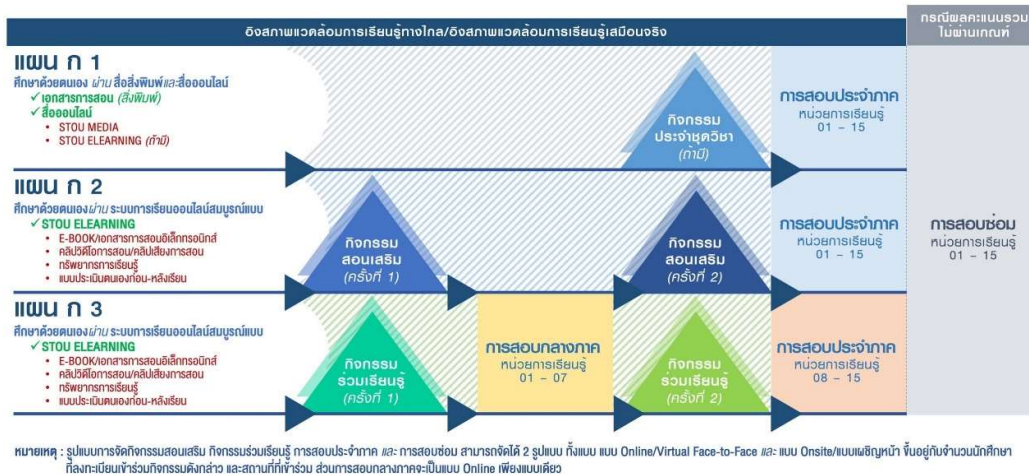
อิงสภาพแวดล้อมการเรียนรู้ทางไกล/อิงสภาพแวดล้อมการเรียนรู้เสมือนจริง

กรณีผลคะแนนรวมไม่ผ่านเกณฑ์

แผน ก 1
ศึกษาด้วยตนเอง ผ่าน สื่อสิ่งพิมพ์และสื่อออนไลน์
✓ เอกสารการสอน (สิ่งพิมพ์)
✓ สื่อออนไลน์
• STOU MEDIA
• STOU ELEARNING (ถ้ามี)

กิจกรรม ประจำชุดวิชา (ถ้ามี)

การสอบประจำภาค หน่วยการเรียนรู้ 01 – 15

แผน ก 2
ศึกษาด้วยตนเองผ่าน ระบบการเรียนออนไลน์สมบูรณ์แบบ
✓ STOU ELEARNING
• E-BOOK/เอกสารการสอนอิเล็กทรอนิกส์
• คลิปวิดีโอการสอน/คลิปเสียงการสอน
• ทรัพยากรการเรียนรู้
• แบบประเมินตนเองก่อน-หลังเรียน

กิจกรรม สอนเสริม (ครั้งที่ 1)

กิจกรรม สอนเสริม (ครั้งที่ 2)

การสอบประจำภาค หน่วยการเรียนรู้ 01 – 15

การสอบซ่อม หน่วยการเรียนรู้ 01 – 15

แผน ก 3
ศึกษาด้วยตนเองผ่าน ระบบการเรียนออนไลน์สมบูรณ์แบบ
✓ STOU ELEARNING
• E-BOOK/เอกสารการสอนอิเล็กทรอนิกส์
• คลิปวิดีโอการสอน/คลิปเสียงการสอน
• ทรัพยากรการเรียนรู้
• แบบประเมินตนเองก่อน-หลังเรียน

กิจกรรม ร่วมเรียนรู้ (ครั้งที่ 1)

การสอบกลางภาค หน่วยการเรียนรู้ 01 – 07

กิจกรรม ร่วมเรียนรู้ (ครั้งที่ 2)

การสอบประจำภาค หน่วยการเรียนรู้ 08 – 15

หมายเหตุ : รูปแบบการจัดกิจกรรมสอนเสริม กิจกรรมร่วมเรียนรู้ การสอบประจำภาค และ การสอบซ่อม สามารถจัดได้ 2 รูปแบบ ทั้งแบบ แบบ Online/Virtual Face-to-Face และ แบบ Onsite/แบบเผชิญหน้า ขึ้นอยู่กับจำนวนนักศึกษาที่ลงทะเบียนเข้าร่วมกิจกรรมดังกล่าว และสถานที่ที่เข้าร่วม ส่วนการสอบกลางภาคจะเป็นแบบ Online เพียงแบบเดียว